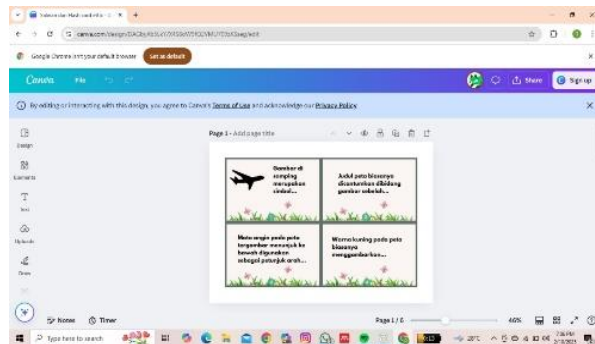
Google Chrome isn't your default browser  Set as default

Canva  File

Share  Sign up

By editing or interacting with this design, you agree to Canva's Terms of Use and acknowledge our Privacy Policy.

Design

Elements

Text

Uploads

Draw

Page 1 - Add page title

Gambar di samping merupakan simbol...

Judul peta biasanya dicantumkan dibidang gambar sebelah...

Mata angin pada peta tergambar menunjuk ke bawah digunakan sebagai petunjuk arah...

Warna kuning pada peta biasanya menggambarkan...

Notes  Timer

Page 1 / 6

46%

Type here to search